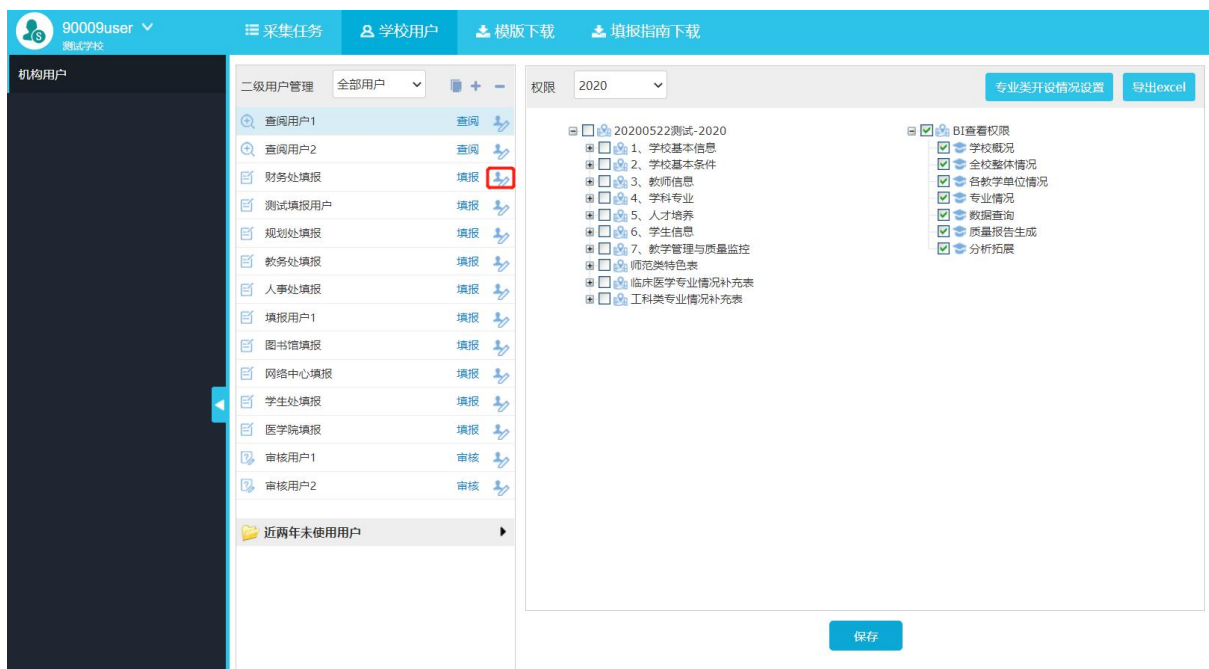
90009user
测试学校

采集任务
学校用户
模版下载
填报指南下载

机构用户

二级用户管理 全部用户

查阅用户1 查阅
查阅用户2 查阅
财务处填报 填报
测试填报用户 填报
规划处填报 填报
教务处填报 填报
人事处填报 填报
填报用户1 填报
图书馆填报 填报
网络中心填报 填报
学生处填报 填报
医学院填报 填报
审核用户1 审核
审核用户2 审核

近两年未使用用户

权限 2020

专业类开设情况设置
导出excel

20200522测试-2020
1、学校基本信息
2、学校基本条件
3、教师信息
4、学科专业
5、人才培养
6、学生信息
7、教学管理与质量监控
师范类特色表
临床医学专业情况补充表
工科类专业情况补充表

BI查看权限
学校概况
全校整体情况
各教学单位情况
专业情况
数据查询
质量报告生成
分析拓展

保存